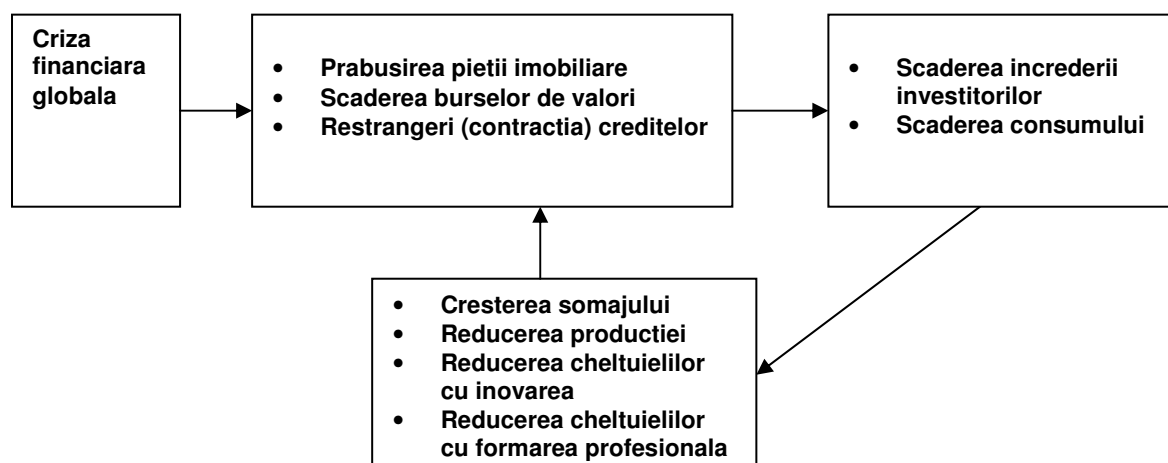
Criza financiara globala

- Prabusirea pietii imobiliare
- Scaderea burselor de valori
- Restrangeri (contractia) creditelor

- Scaderea increderii investitorilor
- Scaderea consumului

- Cresterea somajului
- Reducerea productiei
- Reducerea cheltuielilor cu inovarea
- Reducerea cheltuielilor cu formarea profesionala